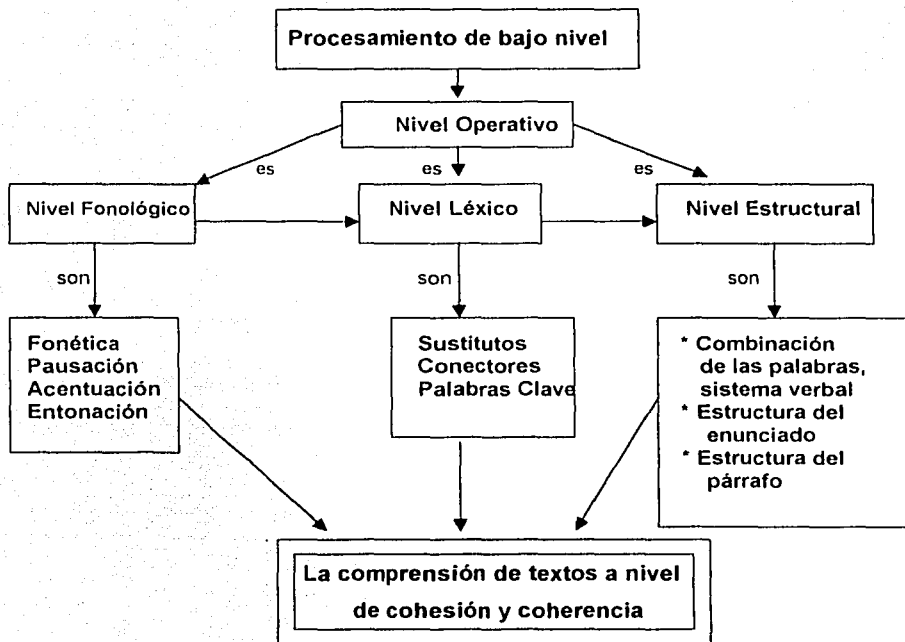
Procesamiento de bajo nivel

Nivel Operativo

es

es

es

Nivel Fonológico

Nivel Léxico

Nivel Estructural

son

son

son

Fonética
Pausación
Acentuación
Entonación

Sustitutos
Conectores
Palabras Clave

* Combinación de las palabras, sistema verbal
* Estructura del enunciado
* Estructura del párrafo

La comprensión de textos a nivel de cohesión y coherencia